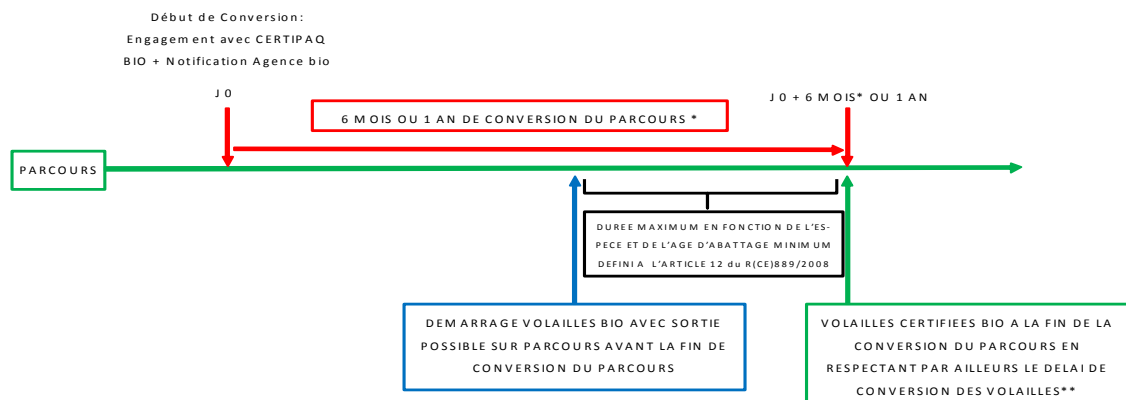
Début de Conversion:
Engagement avec CERTIPAQ
BIO + Notification Agence bio

J0

6 MOIS OU 1 AN DE CONVERSION DU PARCOURS *

J0 + 6 MOIS* OU 1 AN

PARCOURS

DUREE MAXIMUM EN FONCTION DE L'ESPECE ET DE L'AGE D'ABATTAGE MINIMUM DEFINI A L'ARTICLE 12 du R(CE)889/2008

DEMARRAGE VOLAILLES BIO AVEC SORTIE POSSIBLE SUR PARCOURS AVANT LA FIN DE CONVERSION DU PARCOURS

VOLAILLES CERTIFIEES BIO A LA FIN DE LA CONVERSION DU PARCOURS EN RESPECTANT PAR AILLEURS LE DELAI DE CONVERSION DES VOLAILLES**